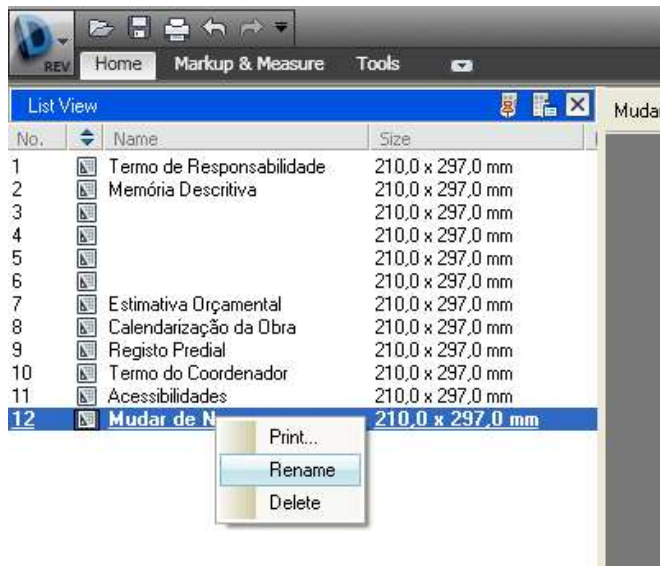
REV

Home Markup & Measure Tools

List View

Mudar

| No. | Name | Size |
|---|---|---|
| 1 | Termo de Responsabilidade | 210,0 x 297,0 mm |
| 2 | Memória Descritiva | 210,0 x 297,0 mm |
| 3 | | 210,0 x 297,0 mm |
| 4 | | 210,0 x 297,0 mm |
| 5 | | 210,0 x 297,0 mm |
| 6 | | 210,0 x 297,0 mm |
| 7 | Estimativa Orçamental | 210,0 x 297,0 mm |
| 8 | Calendarização da Obra | 210,0 x 297,0 mm |
| 9 | Registo Predial | 210,0 x 297,0 mm |
| 10 | Termo do Coordenador | 210,0 x 297,0 mm |
| 11 | Acessibilidades | 210,0 x 297,0 mm |
| 12 | Mudar de N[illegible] | 210,0 x 297,0 mm |

Print...
Rename
Delete